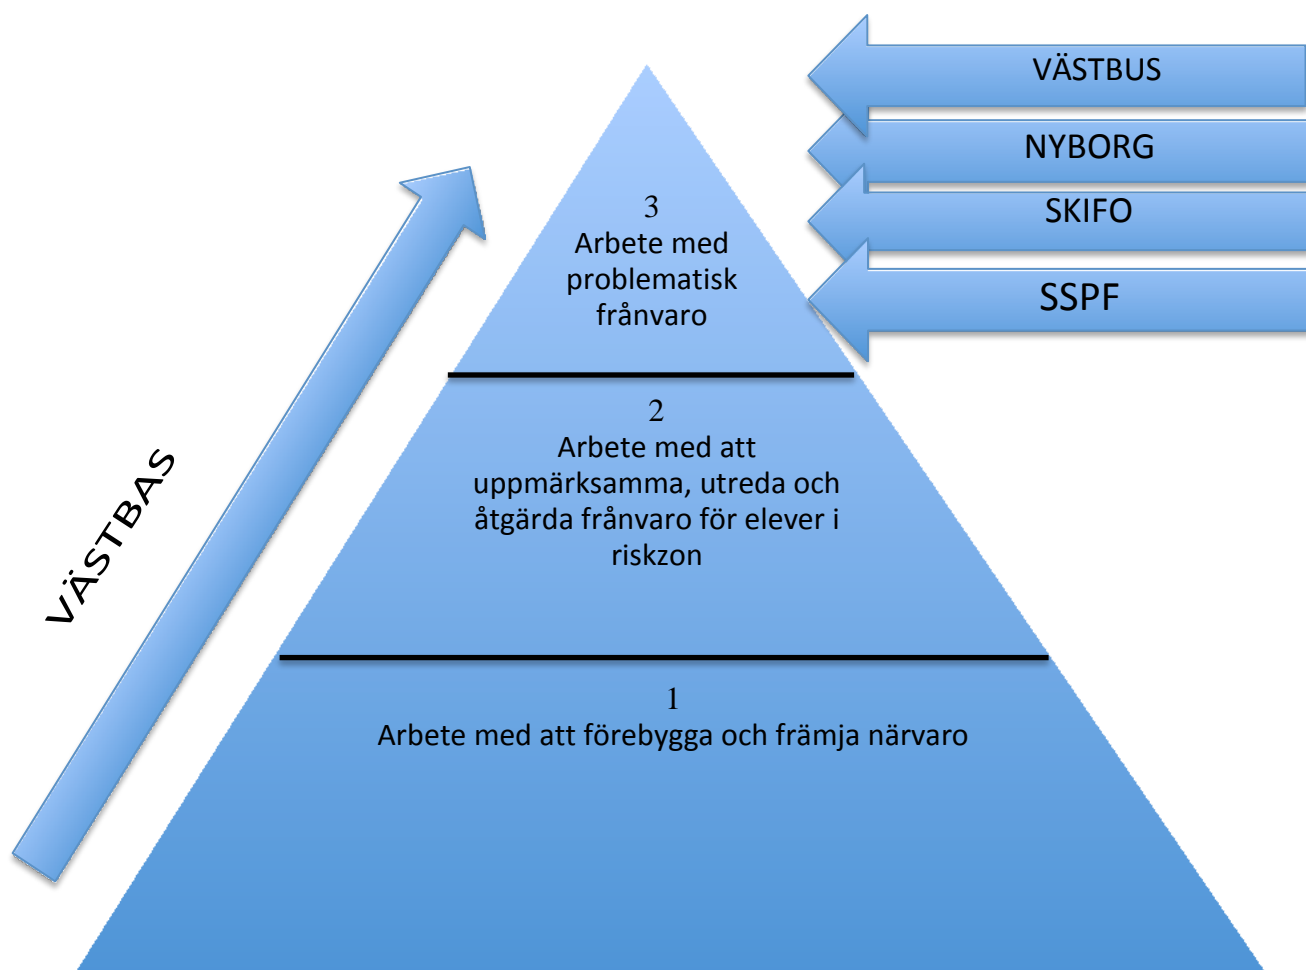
VÄSTBUS

NYBORG

SKIFO

SSPF

VÄSTBAS

3
Arbete med problematisk frånvaro

2
Arbete med att uppmärksamma, utreda och åtgärda frånvaro för elever i riskzon

1
Arbete med att förebygga och främja närvaro